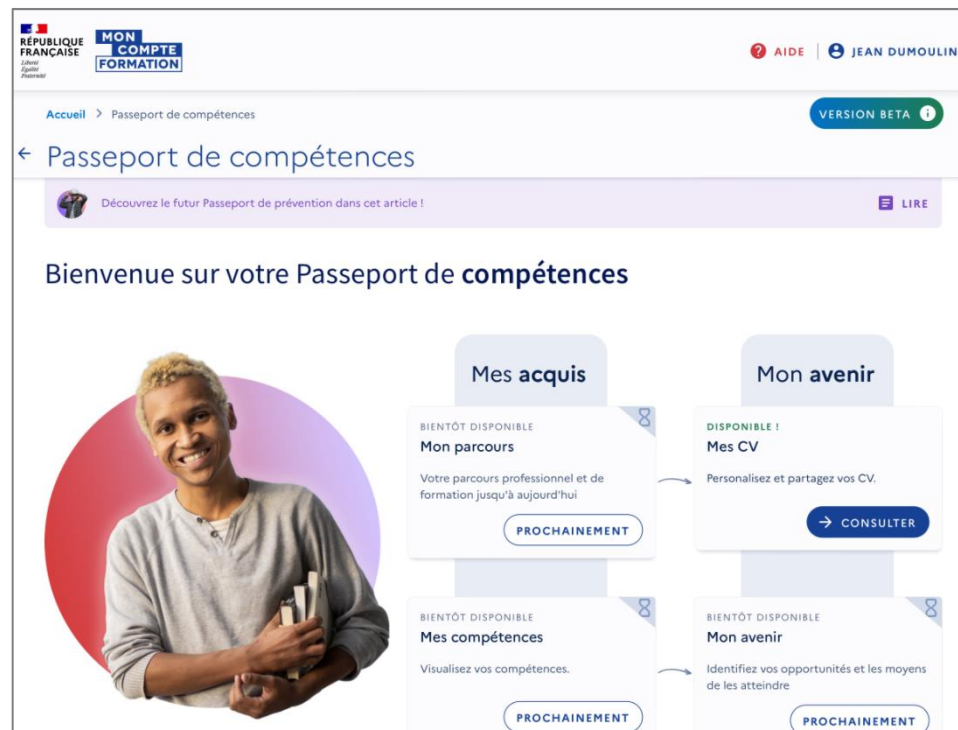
RÉPUBLIQUE FRANÇAISE
Liberté
Égalité
Fraternité

MON COMPTE FORMATION

AIDE | JEAN DUMOULIN

Accueil > Passeport de compétences

VERSION BETA

← Passeport de compétences

Découvrez le futur Passeport de prévention dans cet article !

LIRE

Bienvenue sur votre Passeport de **compétences**

Mes **acquis**

Mon **avenir**

BIENTÔT DISPONIBLE
Mon parcours
Votre parcours professionnel et de formation jusqu'à aujourd'hui
PROCHAINEMENT

DISPONIBLE !
Mes CV
Personalisez et partagez vos CV.
→ CONSULTER

BIENTÔT DISPONIBLE
Mes compétences
Visualisez vos compétences.
PROCHAINEMENT

BIENTÔT DISPONIBLE
Mon avenir
Identifiez vos opportunités et les moyens de les atteindre
PROCHAINEMENT